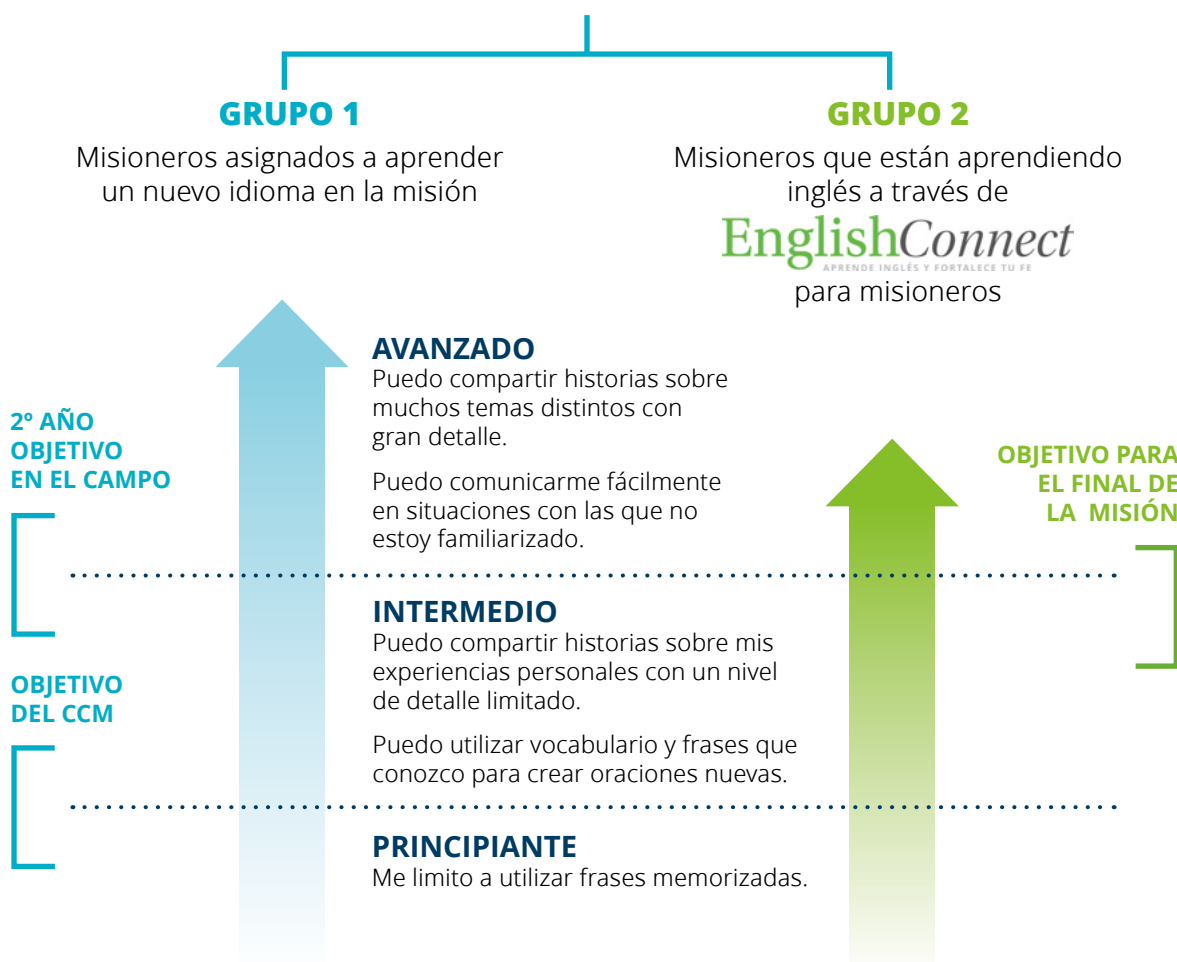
GRUPO 1
Misioneros asignados a aprender un nuevo idioma en la misión

GRUPO 2
Misioneros que están aprendiendo inglés a través de
EnglishConnect
APRENDE INGLÉS Y FORTALECE TU FE
para misioneros

2º AÑO OBJETIVO EN EL CAMPO

AVANZADO
Puedo compartir historias sobre muchos temas distintos con gran detalle.

Puedo comunicarme fácilmente en situaciones con las que no estoy familiarizado.

OBJETIVO PARA EL FINAL DE LA MISIÓN

INTERMEDIO
Puedo compartir historias sobre mis experiencias personales con un nivel de detalle limitado.

Puedo utilizar vocabulario y frases que conozco para crear oraciones nuevas.

OBJETIVO DEL CCM

PRINCIPIANTE
Me limito a utilizar frases memorizadas.